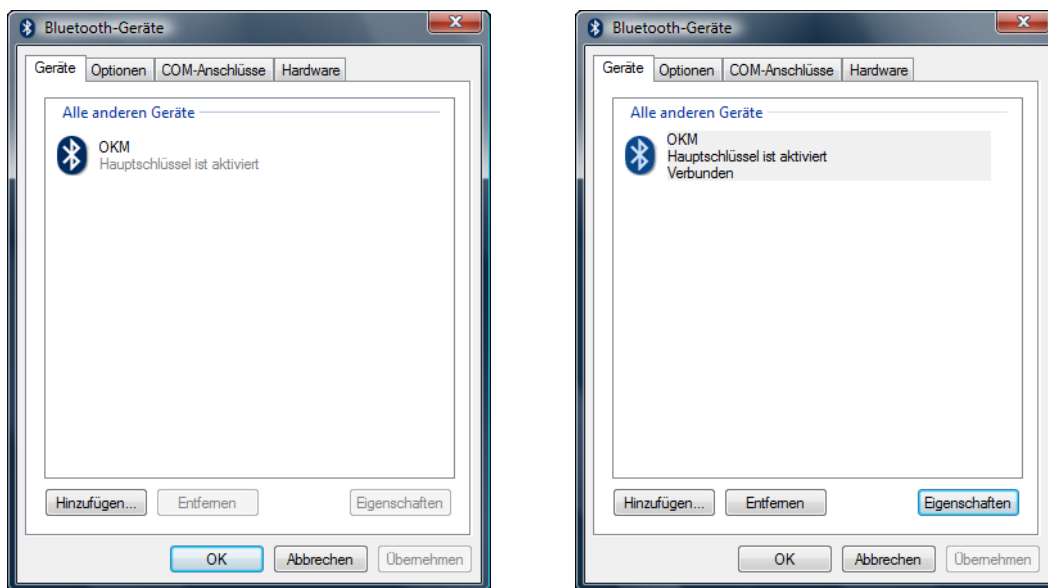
Bluetooth-Geräte

Geräte | Optionen | COM-Anschlüsse | Hardware

Alle anderen Geräte

OKM
Hauptschlüssel ist aktiviert

Hinzufügen... | Entfernen | Eigenschaften

OK | Abbrechen | Übernehmen

Bluetooth-Geräte

Geräte | Optionen | COM-Anschlüsse | Hardware

Alle anderen Geräte

OKM
Hauptschlüssel ist aktiviert
Verbunden

Hinzufügen... | Entfernen | Eigenschaften

OK | Abbrechen | Übernehmen